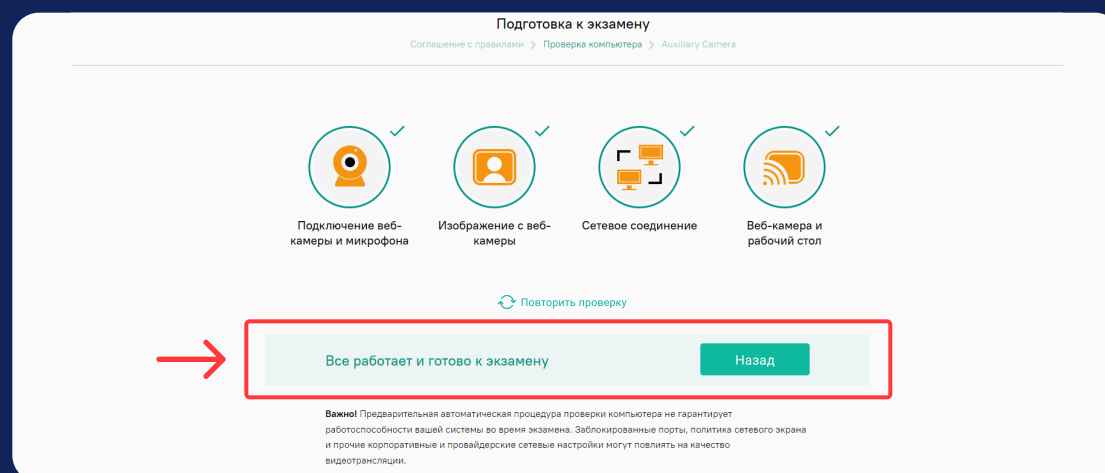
Подготовка к экзамену

Соглашение с правилами > Проверка компьютера > Auxiliary Camera

Подключение веб-камеры и микрофона

Изображение с веб-камеры

Сетевое соединение

Веб-камера и рабочий стол

Повторить проверку

Все работает и готово к экзамену

Назад

**Важно!** Предварительная автоматическая процедура проверки компьютера не гарантирует работоспособности вашей системы во время экзамена. Заблокированные порты, политика сетевого экрана и прочие корпоративные и провайдерские сетевые настройки могут повлиять на качество видеотрансляции.